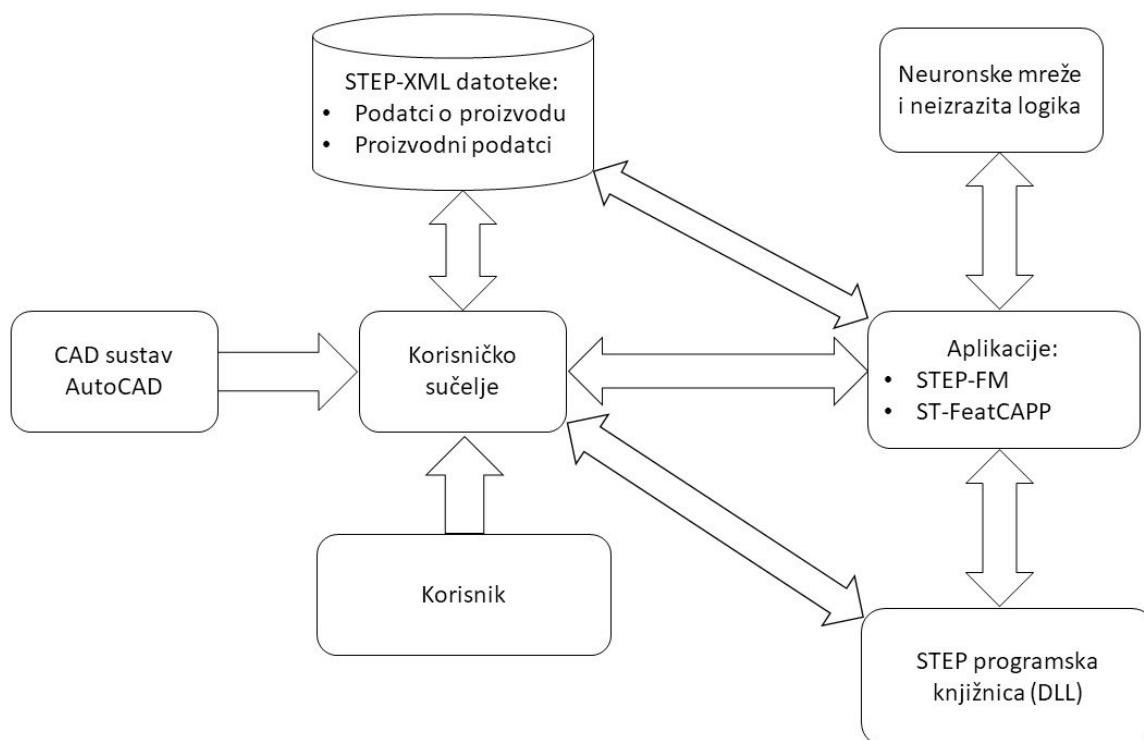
STEP-XML datoteke:
• Podatci o proizvodu
• Proizvodni podatci

Neuronske mreže i neizrazita logika

CAD sustav AutoCAD

Korisničko sučelje

Aplikacije:
• STEP-FM
• ST-FeatCAPP

Korisnik

STEP programska knjižnica (DLL)